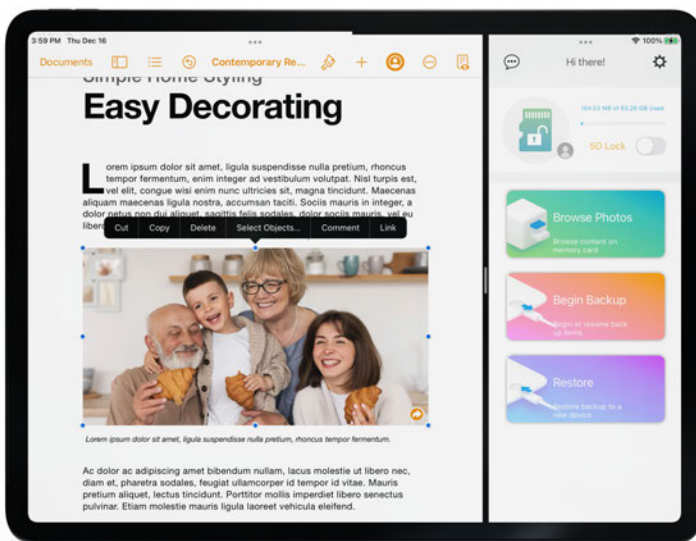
3:59 PM Thu Dec 16

Documents

Contemporary Re...

Simple Home Styling

Easy Decorating

Lorem ipsum dolor sit amet, ligula suspendisse nulla pretium, rhoncus tempor fermentum, enim integer ad vestibulum volutpat. Nisl turpis est, vel elit, congue wisi enim nunc ultricies sit, magna tincidunt. Maecenas aliquam maecenas ligula nostra, accumsan taciti. Sociis mauris in integer, a dolor netus non dui aliquet, sagittis felis sodales, dolor sociis mauris, vel eu libero

Cut Copy Delete Select Objects... Comment Link

Lorem ipsum dolor sit amet, ligula suspendisse nulla pretium, rhoncus tempor fermentum.

Ac dolor ac adipiscing amet bibendum nullam, lacus molestie ut libero nec, diam et, pharetra sodales, feugiat ullamcorper id tempor id vitae. Mauris pretium aliquet, lectus tincidunt. Porttitor mollis imperdiet libero senectus pulvinar. Etiam molestie mauris ligula laoreet vehicula eleifend.

100%

Hi there!

184.03 MB of 63.26 GB Used

SD Lock

Browse Photos
Browse content on memory card

Begin Backup
Begin or resume back up items

Restore
Restore backup to a new device